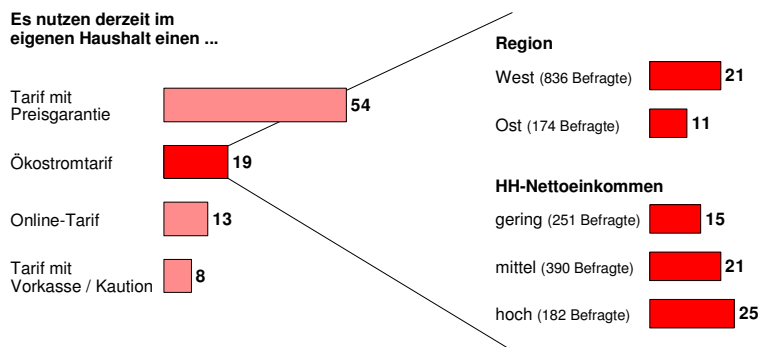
Es nutzen derzeit im eigenen Haushalt einen ...

Tarif mit Preisgarantie 54

Ökostromtarif 19

Online-Tarif 13

Tarif mit Vorkasse / Kaution 8

Region

West (836 Befragte) 21

Ost (174 Befragte) 11

HH-Nettoeinkommen

gering (251 Befragte) 15

mittel (390 Befragte) 21

hoch (182 Befragte) 25